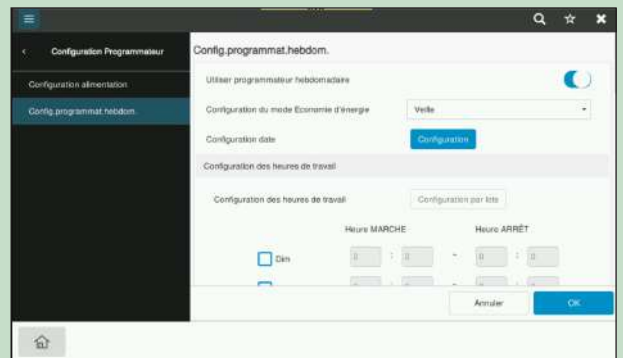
Configuration Programmateur

Configuration alimentation

Config.programmat.hebdom.

Config.programmat.hebdom.

Utiliser programmateur hebdomadaire

Configuration du mode Economie d'énergie

Veille

Configuration date

Configuration

Configuration des heures de travail

Configuration des heures de travail

Configuration par lots

Heure MARCHE

Heure ARRÊT

Dim

0 : 0 - 0 : 0

Annuler

OK